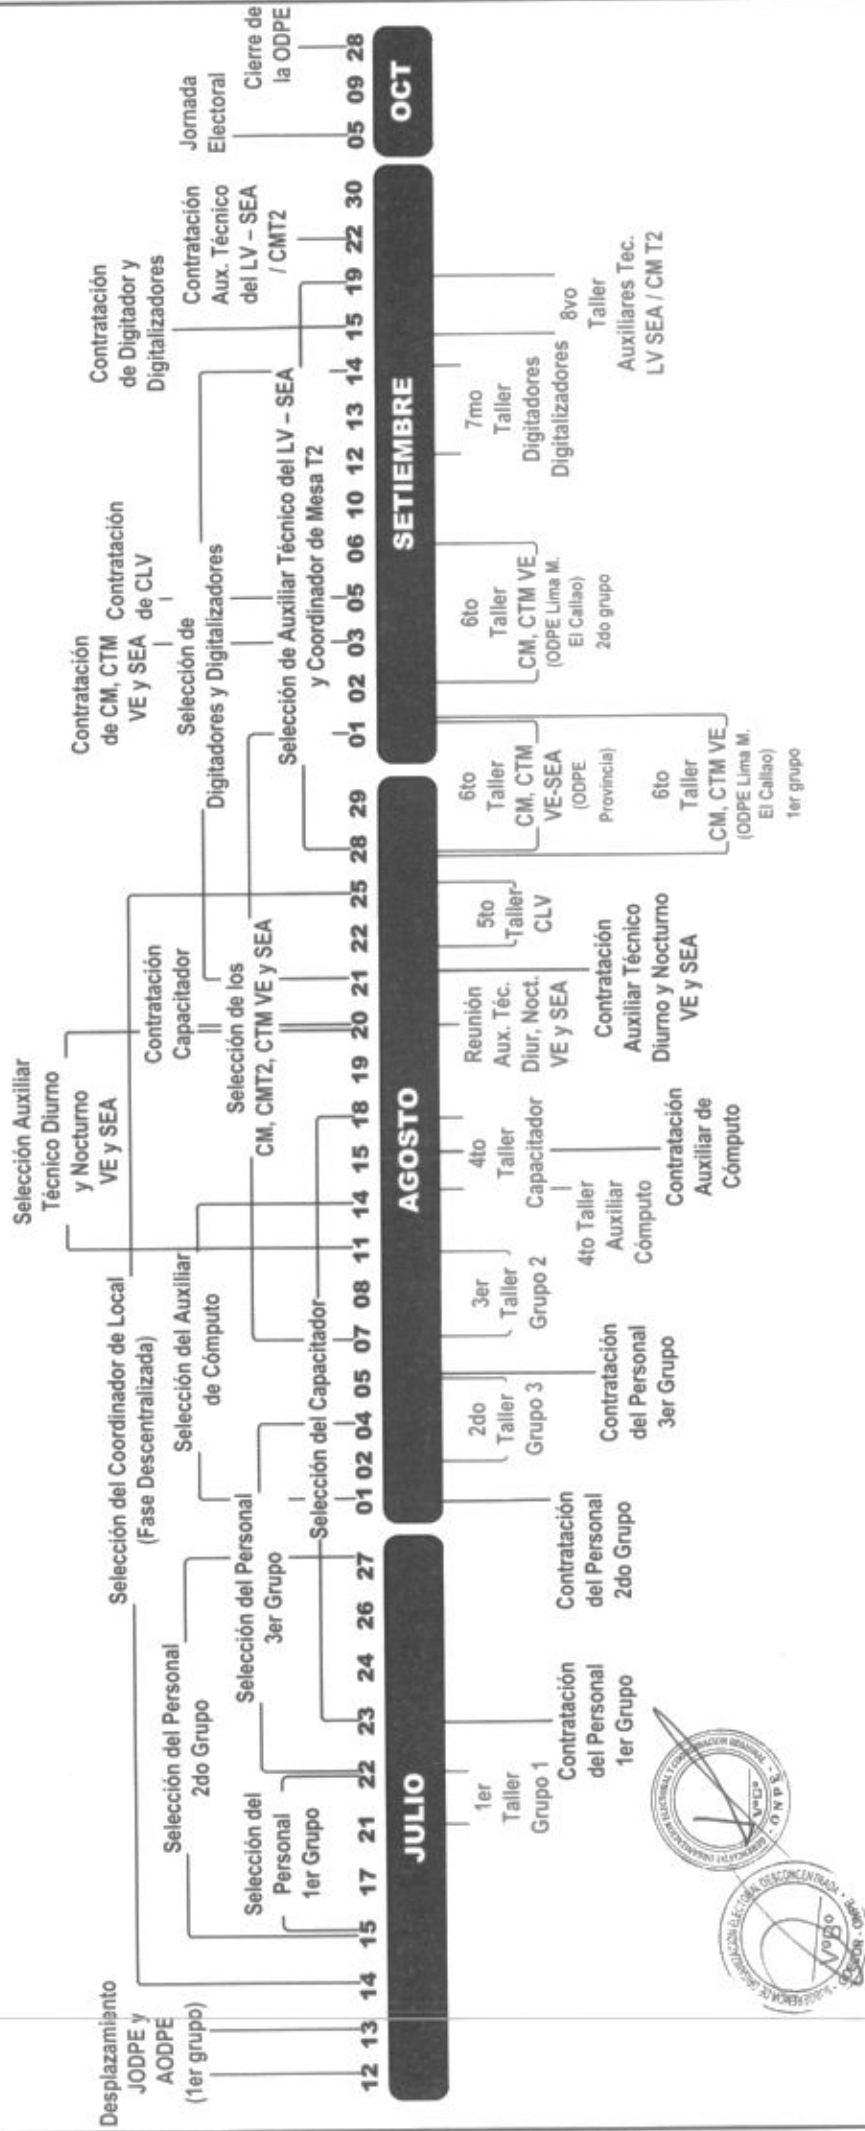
Desplazamiento JODPE y AODPE (1er grupo)

12 13 14 15 17 21 22 23 24 26 27

JULIO

Selección del Personal 1er Grupo

Selección del Personal 2do Grupo

Selección del Personal 3er Grupo

Selección del Coordinador de Local (Fase Descentralizada)

1er Taller Grupo 1

Contratación del Personal 1er Grupo

Contratación del Personal 2do Grupo

01 02 04 05 07 08 11 14 15 18 19 20 21 22 25 28 29

AGOSTO

Selección del Capacitador

Selección del Auxiliar de Cómputo

Selección Auxiliar Técnico Diurno y Nocturno VE y SEA

Contratación Capacitador

Selección de los CM, CMT2, CTM VE y SEA

2do Taller Grupo 3

Contratación del Personal 3er Grupo

3er Taller Grupo 2

4to Taller Capacitador

4to Taller Auxiliar Cómputo

Contratación Auxiliar de Cómputo

Reunión Aux. Téc. Diur, Noct. VE y SEA

Contratación Auxiliar Técnico Diurno y Nocturno VE y SEA

5to Taller CLV

6to Taller CM, CTM VE-SEA (ODPE Provincia)

6to Taller CM, CTM VE (ODPE Lima M. El Callao) 1er grupo

01 02 03 05 06 10 12 13 14 15 19 22 30

SETIEMBRE

Contratación de CM, CTM VE y SEA

Contratación de CLV

Selección de Digitadores y Digitalizadores

Selección de Auxiliar Técnico del LV – SEA y Coordinador de Mesa T2

Contratación de Digitador y Digitalizadores

Contratación Aux. Técnico del LV – SEA / CMT2

6to Taller CM, CTM VE (ODPE Lima M. El Callao) 2do grupo

7mo Taller Digitadores Digitalizadores

8vo Taller Auxiliares Tec. LV SEA / CM T2

05 09 28

OCT

Jornada Electoral

Cierre de la ODPE

V°B°

ONPE

V°B°